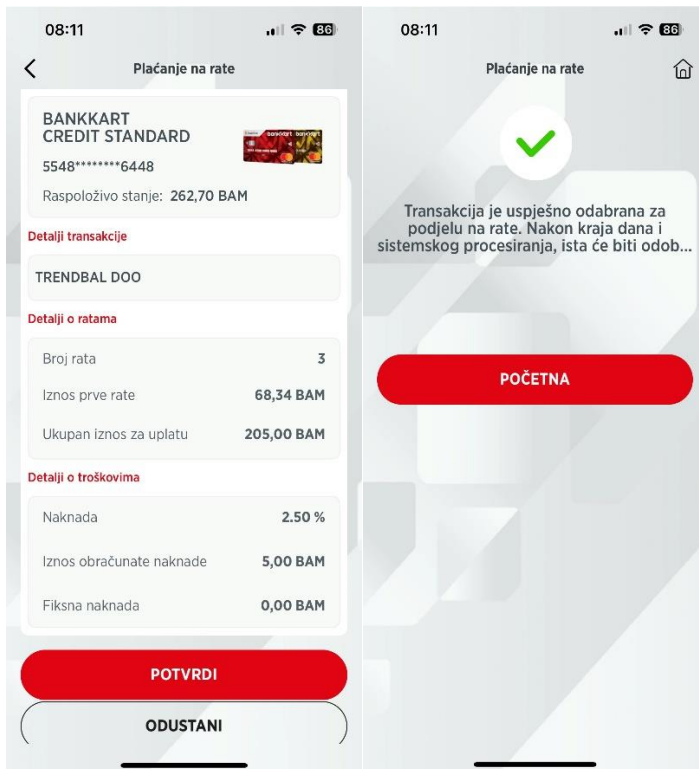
08:11

86

Plaćanje na rate

BANKKART
CREDIT STANDARD

5548********6448

Raspoloživo stanje: 262,70 BAM

Detalji transakcije

TRENDBAL DOO

Detalji o ratama

| | |
|---|---|
| Broj rata | 3 |
| Iznos prve rate | 68,34 BAM |
| Ukupan iznos za uplatu | 205,00 BAM |

Detalji o troškovima

| | |
|---|---|
| Naknada | 2.50 % |
| Iznos obračunate naknade | 5,00 BAM |
| Fiksna naknada | 0,00 BAM |

POTVRDI

ODUSTANI

08:11

86

Plaćanje na rate

Transakcija je uspješno odabrana za podjelu na rate. Nakon kraja dana i sistemskog procesiranja, ista će biti odob...

POČETNA